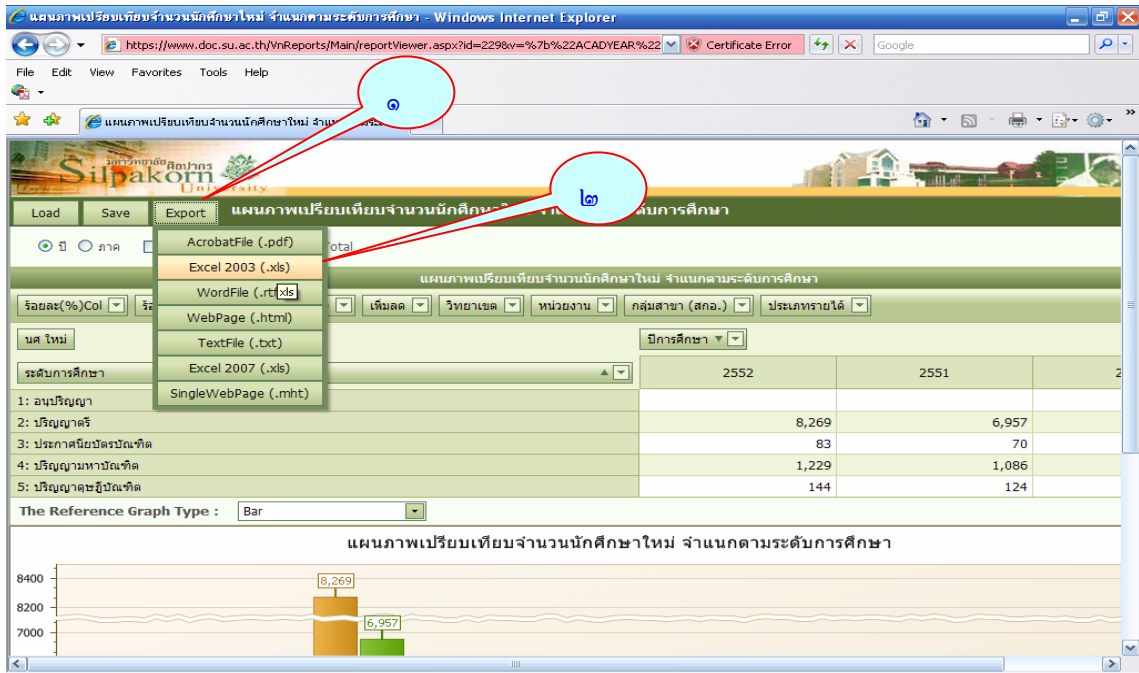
แผนภาพเปรียบเทียบจำนวนนักศึกษาใหม่ จำแนกตามระดับการศึกษา - Windows Internet Explorer

https://www.doc.su.ac.th/VnReports/Main/reportViewer.aspx?id=229&v=%7b%22ACADYEAR%22 Certificate Error Google

File Edit View Favorites Tools Help

แผนภาพเปรียบเทียบจำนวนนักศึกษาใหม่ จำแน

๑

Silpakorn University

๒

Load Save Export แผนภาพเปรียบเทียบจำนวนนักศึกษา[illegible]ดับการศึกษา

ปี ภาค Total

AcrobatFile (.pdf)
Excel 2003 (.xls)
WordFile (.rtf xls
WebPage (.html)
TextFile (.txt)
Excel 2007 (.xls)
SingleWebPage (.mht)

แผนภาพเปรียบเทียบจำนวนนักศึกษาใหม่ จำแนกตามระดับการศึกษา

ร้อยละ(%)Col เพิ่มลด วิทยาเขต หน่วยงาน กลุ่มสาขา (สกอ.) ประเภทรายได้

นศ ใหม่ ปีการศึกษา

| ระดับการศึกษา | 2552 | 2551 |
|---|---|---|
| 1: อนุปริญญา | | |
| 2: ปริญญาตรี | 8,269 | 6,957 |
| 3: ประกาศนียบัตรบัณฑิต | 83 | 70 |
| 4: ปริญญามหาบัณฑิต | 1,229 | 1,086 |
| 5: ปริญญาดุษฎีบัณฑิต | 144 | 124 |

The Reference Graph Type : Bar

แผนภาพเปรียบเทียบจำนวนนักศึกษาใหม่ จำแนกตามระดับการศึกษา

8400
8200
7000
8,269
6,957